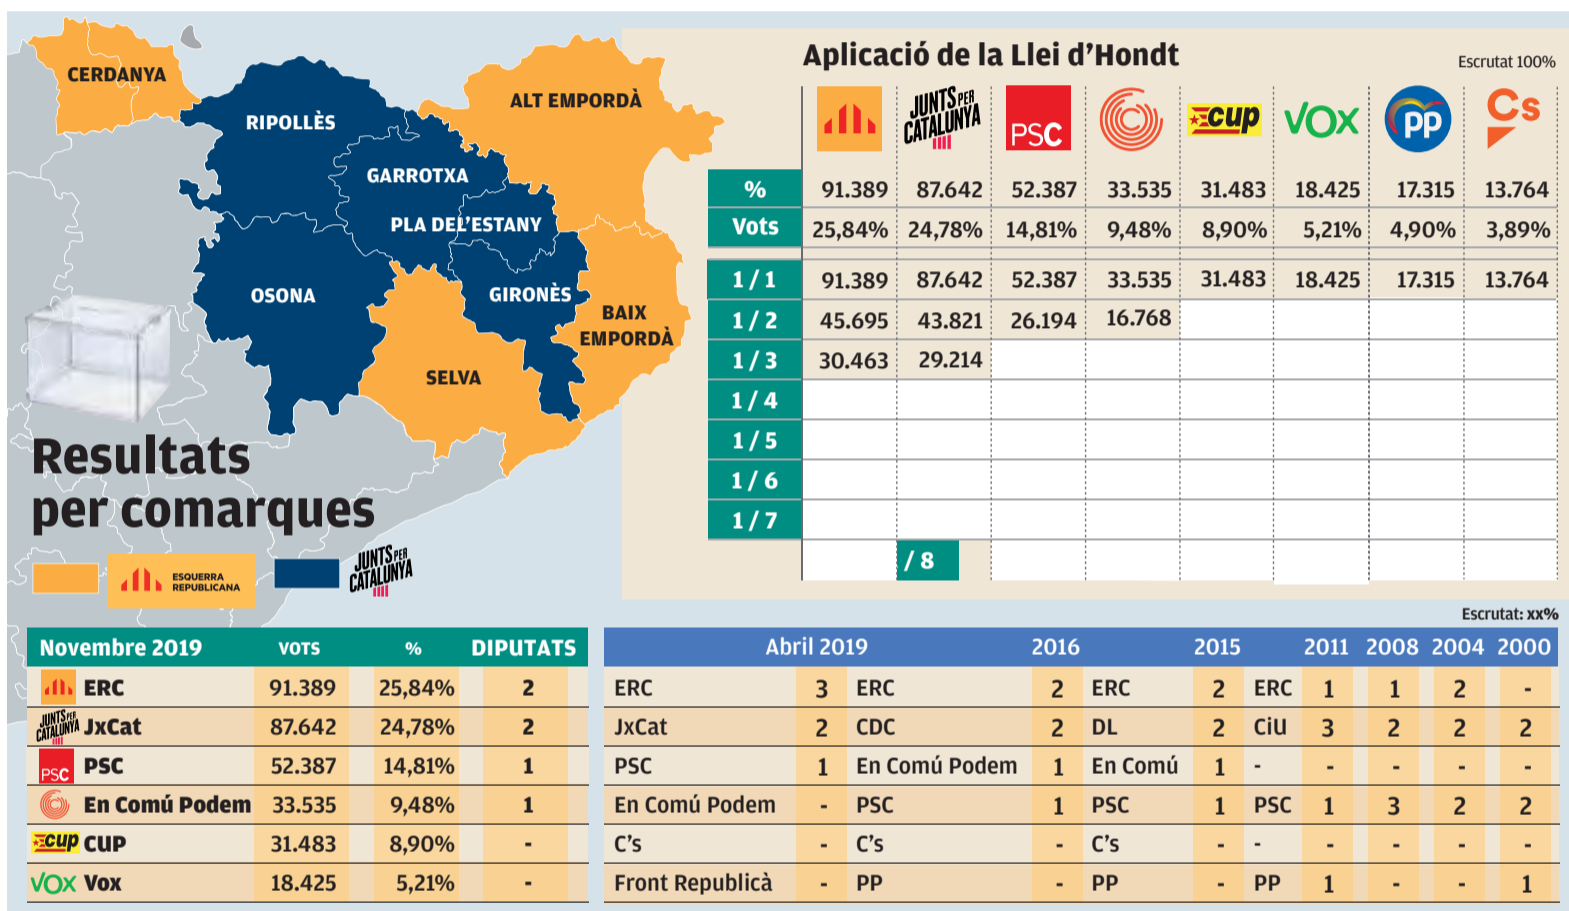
CERDANYA
RIPOLLÈS
ALT EMPORDÀ
GARROTXA
PLA DE L'ESTANY
OSONA
GIRONÈS
BAIX EMPORDÀ
SELVA

Resultats per comarques

ESQUERRA REPUBLICANA
JUNTS PER CATALUNYA

Aplicació de la Llei d'Hondt

Escrutat 100%

| | ERC | JUNTS PER CATALUNYA | PSC | En Comú Podem | cup | VOX | PP | Cs |
|---|---|---|---|---|---|---|---|---|
| % | 91.389 | 87.642 | 52.387 | 33.535 | 31.483 | 18.425 | 17.315 | 13.764 |
| Vots | 25,84% | 24,78% | 14,81% | 9,48% | 8,90% | 5,21% | 4,90% | 3,89% |
| 1 / 1 | 91.389 | 87.642 | 52.387 | 33.535 | 31.483 | 18.425 | 17.315 | 13.764 |
| 1 / 2 | 45.695 | 43.821 | 26.194 | 16.768 | | | | |
| 1 / 3 | 30.463 | 29.214 | | | | | | |
| 1 / 4 | | | | | | | | |
| 1 / 5 | | | | | | | | |
| 1 / 6 | | | | | | | | |
| 1 / 7 | | | | | | | | |
| | | / 8 | | | | | | |

Escrutat: xx%

| Novembre 2019 | VOTS | % | DIPUTATS |
|---|---|---|---|
| ERC | 91.389 | 25,84% | 2 |
| JxCat | 87.642 | 24,78% | 2 |
| PSC | 52.387 | 14,81% | 1 |
| En Comú Podem | 33.535 | 9,48% | 1 |
| CUP | 31.483 | 8,90% | - |
| Vox | 18.425 | 5,21% | - |

| Abril 2019 | | 2016 | | 2015 | | 2011 | | 2008 | 2004 | 2000 |
|---|---|---|---|---|---|---|---|---|---|---|
| ERC | 3 | ERC | 2 | ERC | 2 | ERC | 1 | 1 | 2 | - |
| JxCat | 2 | CDC | 2 | DL | 2 | CiU | 3 | 2 | 2 | 2 |
| PSC | 1 | En Comú Podem | 1 | En Comú | 1 | - | - | - | - | - |
| En Comú Podem | - | PSC | 1 | PSC | 1 | PSC | 1 | 3 | 2 | 2 |
| C's | - | C's | - | C's | - | - | - | - | - | - |
| Front Republicà | - | PP | - | PP | - | PP | 1 | - | - | 1 |